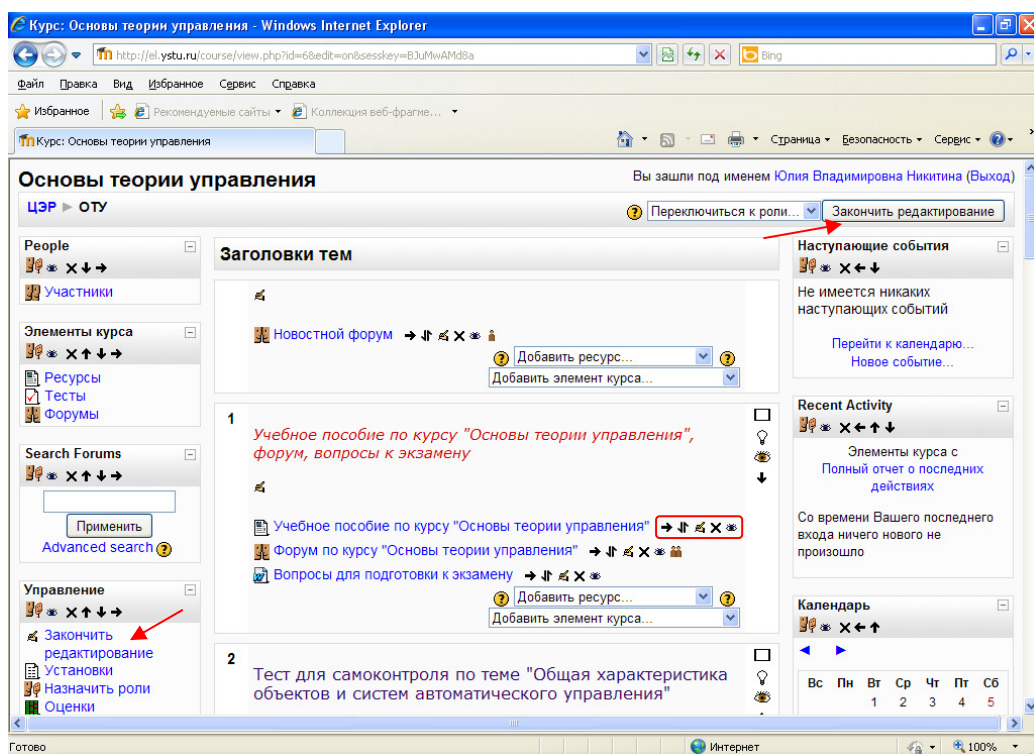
Курс: Основы теории управления - Windows Internet Explorer

http://el.ystu.ru/course/view.php?id=6&edit=on&sesskey=BJuMwAMd8a

Bing

Файл Правка Вид Избранное Сервис Справка

Избранное Рекомендуемые сайты Коллекция веб-фрагме...

Курс: Основы теории управления

Страница Безопасность Сервис

Основы теории управления

Вы зашли под именем Юлия Владимировна Никитина (Выход)

ЦЭР ► ОТУ

Переключиться к роли... Закончить редактирование

People

Участники

Элементы курса

Ресурсы
Тесты
Форумы

Search Forums

Применить
Advanced search

Управление

Закончить редактирование
Установки
Назначить роли
Оценки

Заголовки тем

Новостной форум

Добавить ресурс...
Добавить элемент курса...

1

Учебное пособие по курсу "Основы теории управления", форум, вопросы к экзамену

Учебное пособие по курсу "Основы теории управления"
Форум по курсу "Основы теории управления"
Вопросы для подготовки к экзамену

Добавить ресурс...
Добавить элемент курса...

2

Тест для самоконтроля по теме "Общая характеристика объектов и систем автоматического управления"

Наступающие события

Не имеется никаких наступающих событий

Перейти к календарю...
Новое событие...

Recent Activity

Элементы курса с
Полный отчет о последних действиях

Со времени Вашего последнего входа ничего нового не произошло

Календарь

| Вс | Пн | Вт | Ср | Чт | Пт | Сб |
|---|---|---|---|---|---|---|
| | | 1 | 2 | 3 | 4 | 5 |

Готово

Интернет

100%